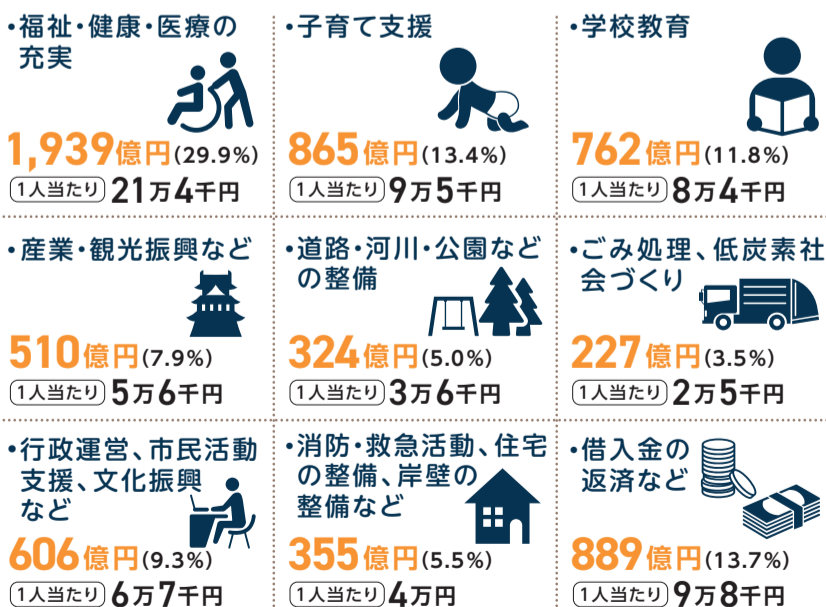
・福祉・健康・医療の充実

1,939億円(29.9%)

1人当たり 21万4千円

・子育て支援

865億円(13.4%)

1人当たり 9万5千円

・学校教育

762億円(11.8%)

1人当たり 8万4千円

・産業・観光振興など

510億円(7.9%)

1人当たり 5万6千円

・道路・河川・公園などの整備

324億円(5.0%)

1人当たり 3万6千円

・ごみ処理、低炭素社会づくり

227億円(3.5%)

1人当たり 2万5千円

・行政運営、市民活動支援、文化振興など

606億円(9.3%)

1人当たり 6万7千円

・消防・救急活動、住宅の整備、岸壁の整備など

355億円(5.5%)

1人当たり 4万円

・借入金の返済など

889億円(13.7%)

1人当たり 9万8千円